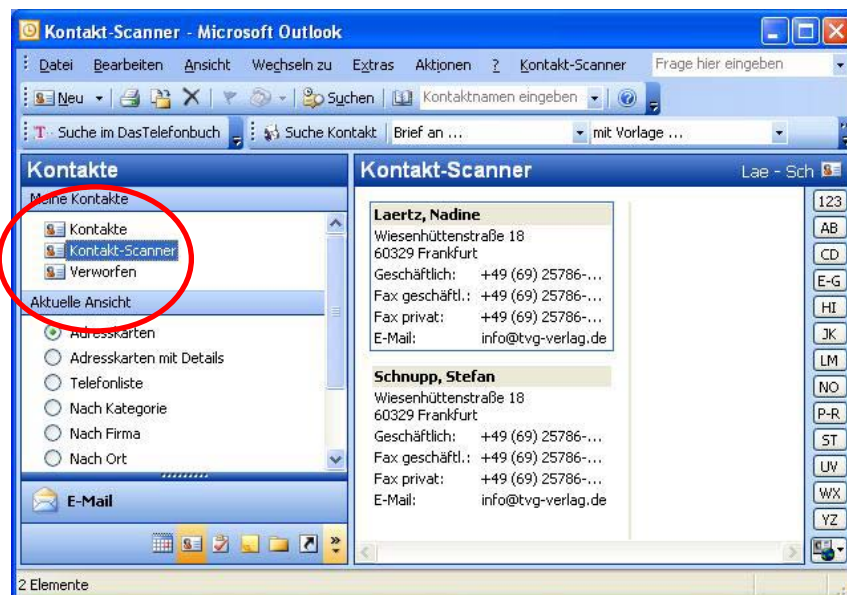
Kontakt-Scanner - Microsoft Outlook

Datei Bearbeiten Ansicht Wechseln zu Extras Aktionen ? Kontakt-Scanner Frage hier eingeben

Neu Suchen Kontaktnamen eingeben

Suche im DasTelefonbuch Suche Kontakt Brief an ... mit Vorlage ...

Kontakte

Meine Kontakte

Kontakte
Kontakt-Scanner
Verworfen

Aktuelle Ansicht

Adresskarten
Adresskarten mit Details
Telefonliste
Nach Kategorie
Nach Firma
Nach Ort

E-Mail

Kontakt-Scanner

Lae - Sch

Laertz, Nadine
Wiesenhüttenstraße 18
60329 Frankfurt
Geschäftlich: +49 (69) 25786-...
Fax geschäftl.: +49 (69) 25786-...
Fax privat: +49 (69) 25786-...
E-Mail: info@tvg-verlag.de

Schnupp, Stefan
Wiesenhüttenstraße 18
60329 Frankfurt
Geschäftlich: +49 (69) 25786-...
Fax geschäftl.: +49 (69) 25786-...
Fax privat: +49 (69) 25786-...
E-Mail: info@tvg-verlag.de

123
AB
CD
E-G
HI
JK
LM
NO
P-R
ST
UV
WX
YZ

2 Elemente